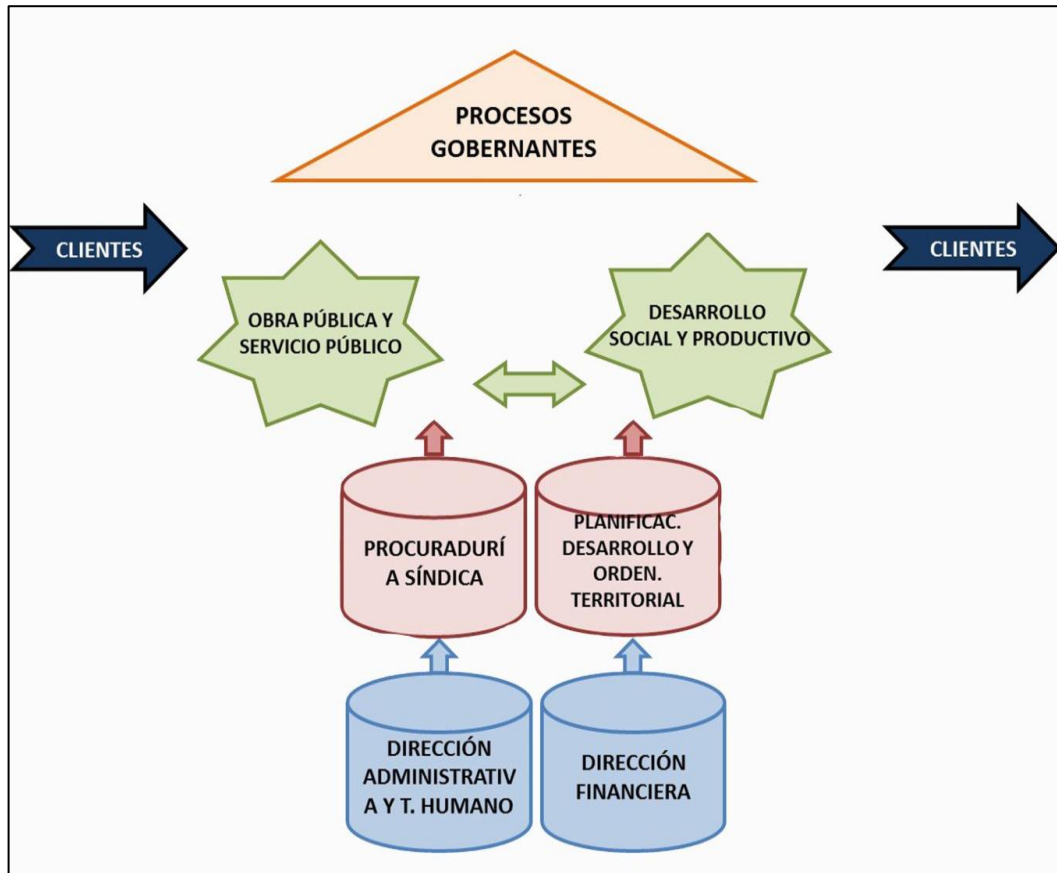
PROCESOS GOBERNANTES

CLIENTES

CLIENTES

OBRA PÚBLICA Y SERVICIO PÚBLICO

DESARROLLO SOCIAL Y PRODUCTIVO

PROCURADURÍ A SÍNDICA

PLANIFICAC. DESARROLLO Y ORDEN. TERRITORIAL

DIRECCIÓN ADMINISTRATIV A Y T. HUMANO

DIRECCIÓN FINANCIERA